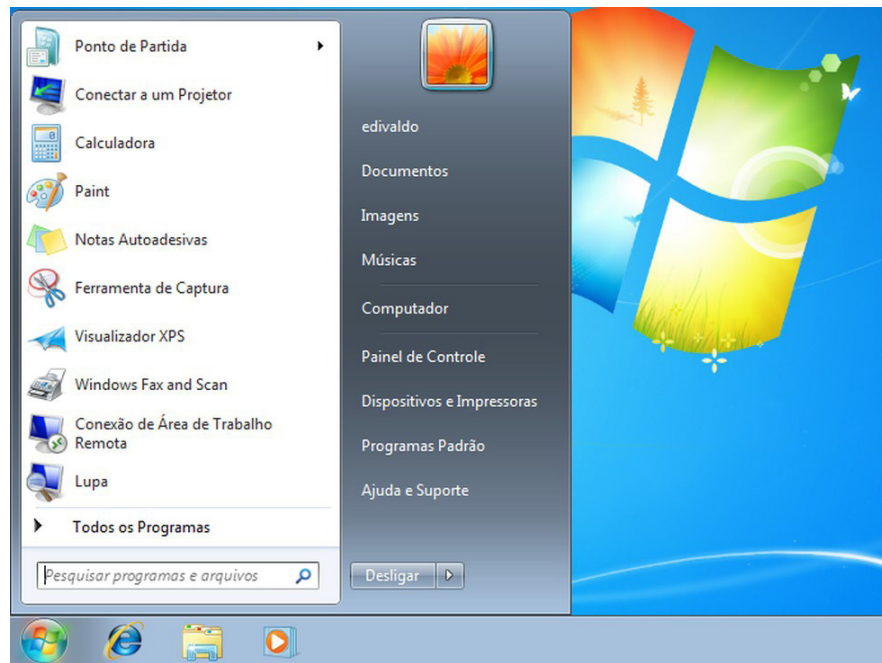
Ponto de Partida

Conectar a um Projetor

Calculadora

Paint

Notas Autoadesivas

Ferramenta de Captura

Visualizador XPS

Windows Fax and Scan

Conexão de Área de Trabalho Remota

Lupa

Todos os Programas

Pesquisar programas e arquivos

edivaldo

Documentos

Imagens

Músicas

Computador

Painel de Controle

Dispositivos e Impressoras

Programas Padrão

Ajuda e Suporte

Desligar